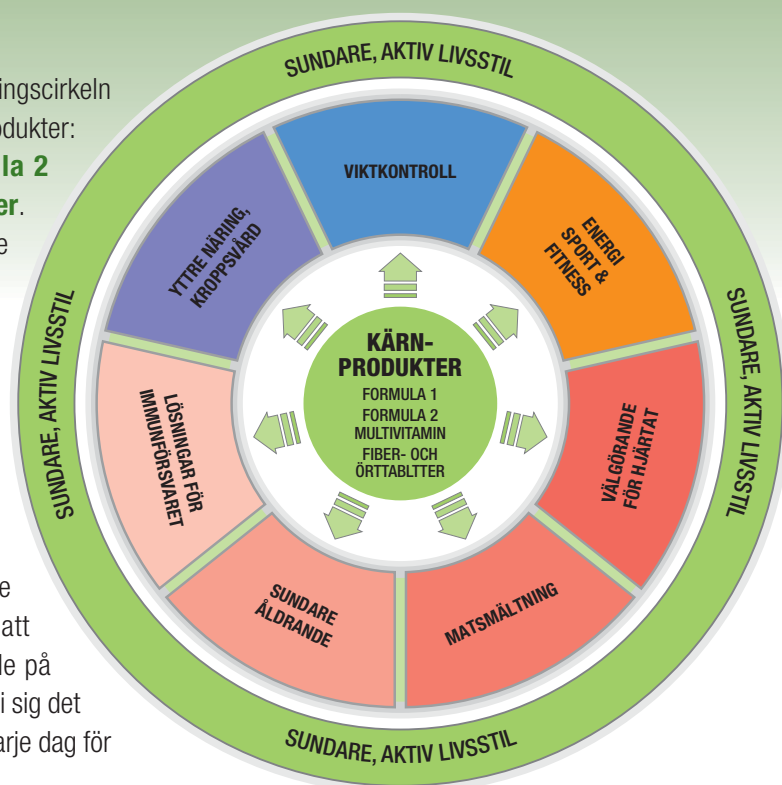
ingscirkeln
odukter:
la 2
er.
e

e
att
le på
i sig det
arje dag för

SUNDARE, AKTIV LIVSSTIL

SUNDARE, AKTIV LIVSSTIL

SUNDARE, AKTIV LIVSSTIL

SUNDARE, AKTIV LIVSSTIL

VIKTKONTROLL

ENERGI SPORT & FITNESS

VÄLGÖRANDE FÖR HJÄRTAT

MATSMÄLTNING

SUNDARE ÅLDRANDE

LÖSNINGAR FÖR IMMUNFÖRSVARET

YTTRE NÄRING, KROPPSVÅRD

KÄRN-PRODUKTER
FORMULA 1
FORMULA 2
MULTIVITAMIN
FIBER- OCH ÖRTTABLTTER